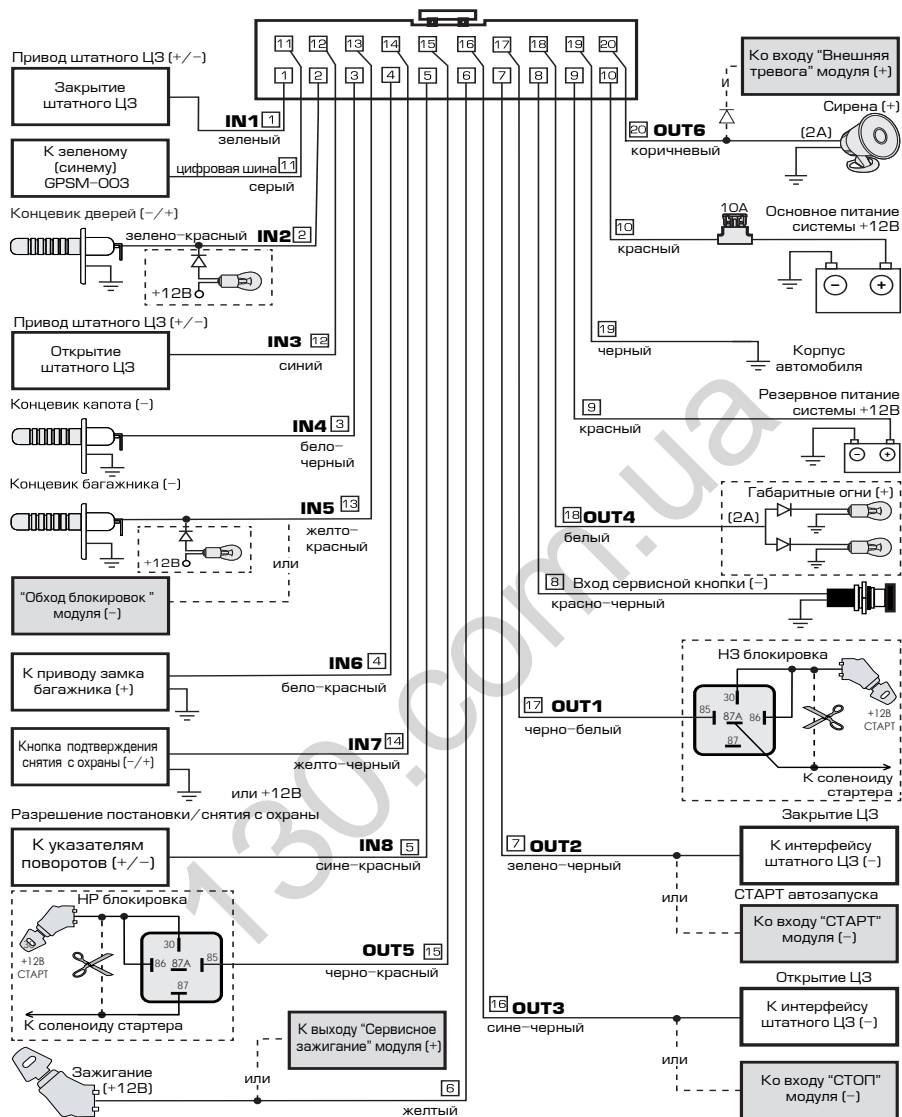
11 12 13 14 15 16 17 18 19 20
1 2 3 4 5 6 7 8 9 10

Привод штатного ЦЗ (+/−)

Закрытие штатного ЦЗ

IN1 1
зеленый

К зеленому (синему) GPSM-003

цифровая шина 11
серый

Концевик дверей (−/+)

зелено-красный IN2 2

+12В

Привод штатного ЦЗ (+/−)

Открытие штатного ЦЗ

IN3 12
синий

Концевик капота (−)

IN4 3
бело-черный

Концевик багажника (−)

IN5 13
желто-красный

+12В

или

"Обход блокировок" модуля (−)

К приводу замка багажника (+)

IN6 4
бело-красный

Кнопка подтверждения снятия с охраны (−/+)

IN7 14
желто-черный

или +12В

Разрешение постановки/снятия с охраны

К указателям поворотов (+/−)

IN8 5
сине-красный

НР блокировка

+12В СТАРТ

30
86 87А 85
87

К соленоиду стартера

OUT5 15
черно-красный

К выходу "Сервисное зажигание" модуля (+)

Зажигание (+12В)

или

6
желтый

Ко входу "Внешняя тревога" модуля (+)

и

Сирена (+)

20 OUT6
(2А)
коричневый

10А

Основное питание системы +12В

10
красный

19
черный

Корпус автомобиля

Резервное питание системы +12В

9
красный

Габаритные огни (+)

18 OUT4
(2А)
белый

8 Вход сервисной кнопки (−)
красно-черный

НЗ блокировка

30
85 87А 86
87

+12В СТАРТ

17 OUT1
черно-белый

К соленоиду стартера

Закрытие ЦЗ

7 OUT2
зелено-черный

К интерфейсу штатного ЦЗ (−)

или

СТАРТ автозапуска

Ко входу "СТАРТ" модуля (−)

Открытие ЦЗ

16 OUT3
сине-черный

К интерфейсу штатного ЦЗ (−)

или

Ко входу "СТОП" модуля (−)

130.com.ua